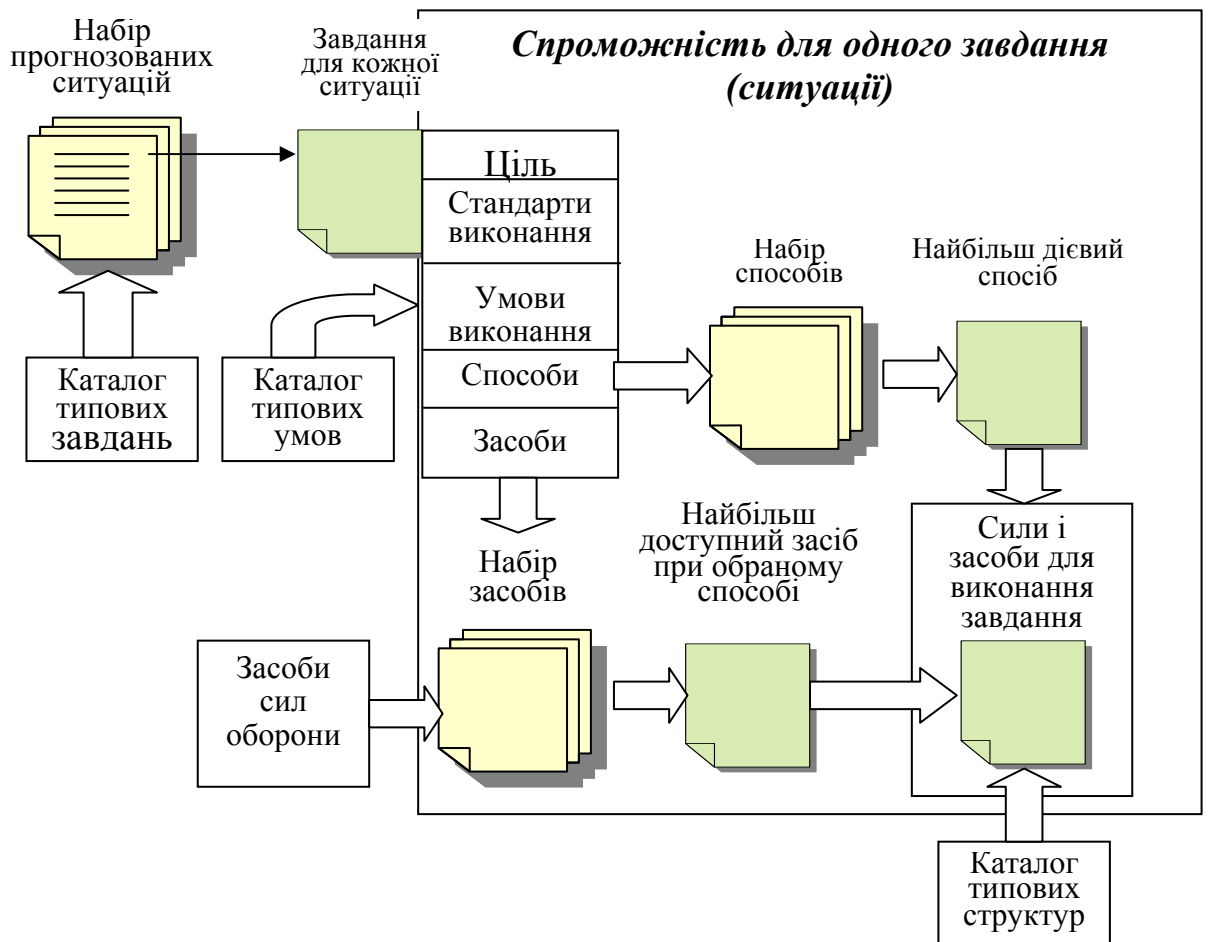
Набір прогнозованих ситуацій

Завдання для кожної ситуації

Спроможність для одного завдання (ситуації)

Ціль

Стандарти виконання

Умови виконання

Способи

Засоби

Набір способів

Найбільш дієвий спосіб

Каталог типових завдань

Каталог типових умов

Найбільш доступний засіб при обраному способі

Набір засобів

Сили і засоби для виконання завдання

Засоби сил оборони

Каталог типових структур